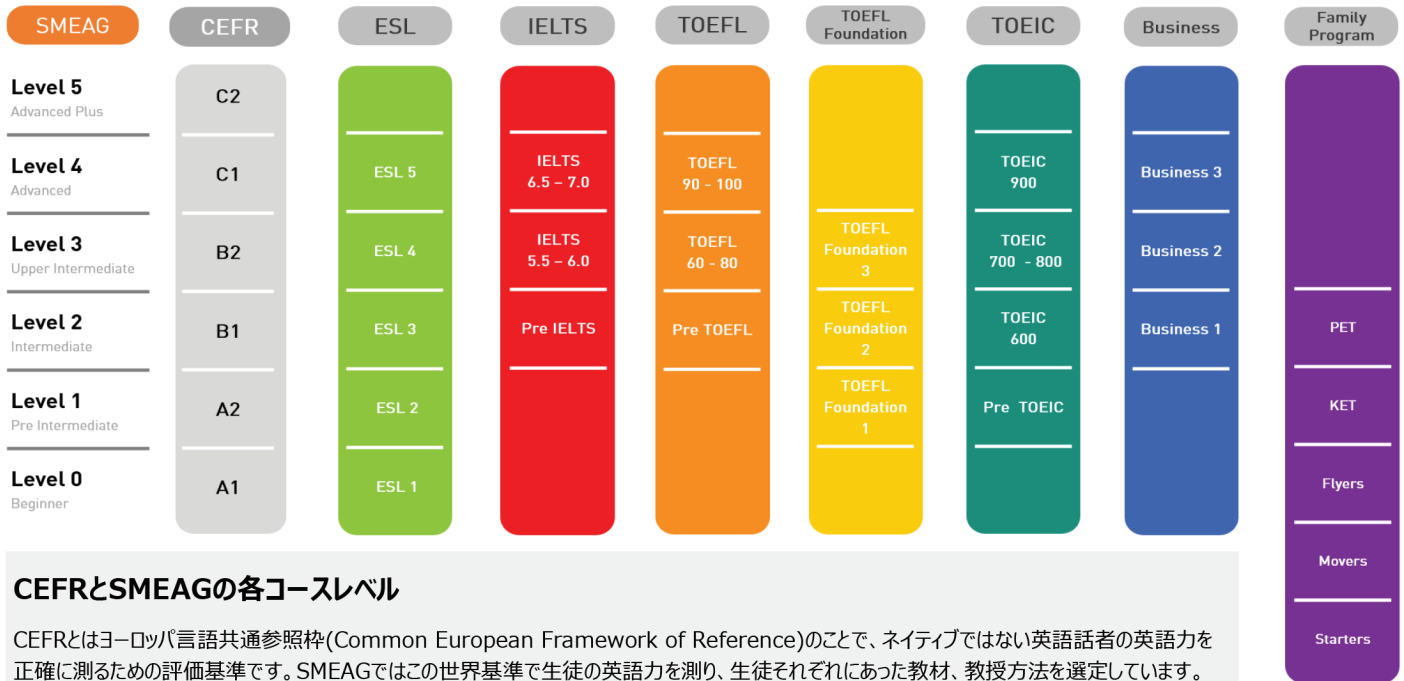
SMEAG

CEFR

ESL

IELTS

TOEFL

TOEFL Foundation

TOEIC

Business

Family Program

Level 5
Advanced Plus

Level 4
Advanced

Level 3
Upper Intermediate

Level 2
Intermediate

Level 1
Pre Intermediate

Level 0
Beginner

C2
C1
B2
B1
A2
A1

ESL 5
ESL 4
ESL 3
ESL 2
ESL 1

IELTS 6.5 – 7.0
IELTS 5.5 – 6.0
Pre IELTS

TOEFL 90 - 100
TOEFL 60 - 80
Pre TOEFL

TOEFL Foundation 3
TOEFL Foundation 2
TOEFL Foundation 1

TOEIC 900
TOEIC 700 - 800
TOEIC 600
Pre TOEIC

Business 3
Business 2
Business 1

PET
KET
Flyers
Movers
Starters

CEFRとSMEAGの各コースレベル

CEFRとはヨーロッパ言語共通参照枠(Common European Framework of Reference)のことで、ネイティブではない英語話者の英語力を正確に測るための評価基準です。SMEAGではこの世界基準で生徒の英語力を測り、生徒それぞれにあった教材、教授方法を選定しています。